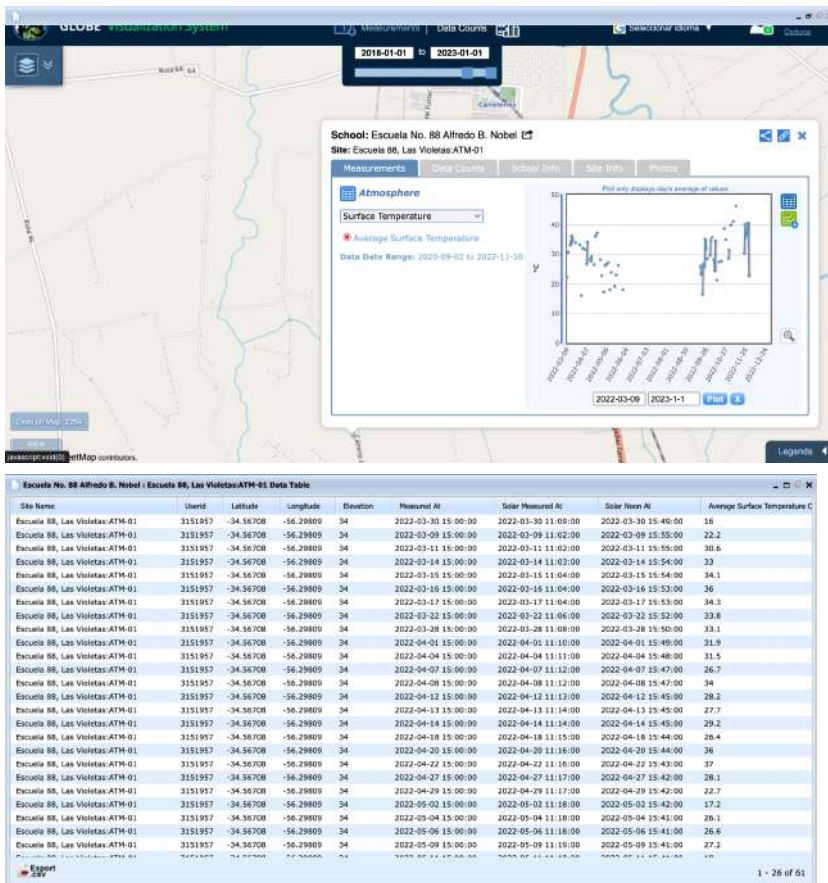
GLOBE Visualization System

Measurements | Data Counts

Seleccionar idioma

Options

2018-01-01 to 2023-01-01

Ruta 64

Centenario

School: Escuela No. 88 Alfredo B. Nobel
Site: Escuela 88, Las Violetas:ATM-01

Measurements | Data Counts | School Info | Site Info | Photos

Atmosphere

Surface Temperature

Average Surface Temperature

Data Date Range: 2020-09-02 to 2022-11-30

Plot only displays day's average of values

50
40
30
20
10
0

°C

2022-03-09 2022-04-07 2022-05-06 2022-06-04 2022-07-03 2022-08-01 2022-08-30 2022-09-28 2022-10-27 2022-11-25 2022-12-24

2022-03-09 2023-1-1 Plot

javascript:void(0)
etMap contributors.

Legends

Escuela No. 88 Alfredo B. Nobel : Escuela 88, Las Violetas:ATM-01 Data Table

| Site Name | Userid | Latitude | Longitude | Elevation | Measured At | Solar Measured At | Solar Noon At | Average Surface Temperature C |
|---|---|---|---|---|---|---|---|---|
| Escuela 88, Las Violetas:ATM-01 | 3151957 | -34.56708 | -56.29809 | 34 | 2022-03-30 15:00:00 | 2022-03-30 11:09:00 | 2022-03-30 15:49:00 | 16 |
| Escuela 88, Las Violetas:ATM-01 | 3151957 | -34.56708 | -56.29809 | 34 | 2022-03-09 15:00:00 | 2022-03-09 11:02:00 | 2022-03-09 15:55:00 | 22.2 |
| Escuela 88, Las Violetas:ATM-01 | 3151957 | -34.56708 | -56.29809 | 34 | 2022-03-11 15:00:00 | 2022-03-11 11:02:00 | 2022-03-11 15:55:00 | 30.6 |
| Escuela 88, Las Violetas:ATM-01 | 3151957 | -34.56708 | -56.29809 | 34 | 2022-03-14 15:00:00 | 2022-03-14 11:03:00 | 2022-03-14 15:54:00 | 33 |
| Escuela 88, Las Violetas:ATM-01 | 3151957 | -34.56708 | -56.29809 | 34 | 2022-03-15 15:00:00 | 2022-03-15 11:04:00 | 2022-03-15 15:54:00 | 34.1 |
| Escuela 88, Las Violetas:ATM-01 | 3151957 | -34.56708 | -56.29809 | 34 | 2022-03-16 15:00:00 | 2022-03-16 11:04:00 | 2022-03-16 15:53:00 | 36 |
| Escuela 88, Las Violetas:ATM-01 | 3151957 | -34.56708 | -56.29809 | 34 | 2022-03-17 15:00:00 | 2022-03-17 11:04:00 | 2022-03-17 15:53:00 | 34.3 |
| Escuela 88, Las Violetas:ATM-01 | 3151957 | -34.56708 | -56.29809 | 34 | 2022-03-22 15:00:00 | 2022-03-22 11:06:00 | 2022-03-22 15:52:00 | 33.8 |
| Escuela 88, Las Violetas:ATM-01 | 3151957 | -34.56708 | -56.29809 | 34 | 2022-03-28 15:00:00 | 2022-03-28 11:08:00 | 2022-03-28 15:50:00 | 33.1 |
| Escuela 88, Las Violetas:ATM-01 | 3151957 | -34.56708 | -56.29809 | 34 | 2022-04-01 15:00:00 | 2022-04-01 11:10:00 | 2022-04-01 15:49:00 | 31.9 |
| Escuela 88, Las Violetas:ATM-01 | 3151957 | -34.56708 | -56.29809 | 34 | 2022-04-04 15:00:00 | 2022-04-04 11:11:00 | 2022-04-04 15:48:00 | 31.5 |
| Escuela 88, Las Violetas:ATM-01 | 3151957 | -34.56708 | -56.29809 | 34 | 2022-04-07 15:00:00 | 2022-04-07 11:12:00 | 2022-04-07 15:47:00 | 26.7 |
| Escuela 88, Las Violetas:ATM-01 | 3151957 | -34.56708 | -56.29809 | 34 | 2022-04-08 15:00:00 | 2022-04-08 11:12:00 | 2022-04-08 15:47:00 | 34 |
| Escuela 88, Las Violetas:ATM-01 | 3151957 | -34.56708 | -56.29809 | 34 | 2022-04-12 15:00:00 | 2022-04-12 11:13:00 | 2022-04-12 15:45:00 | 28.2 |
| Escuela 88, Las Violetas:ATM-01 | 3151957 | -34.56708 | -56.29809 | 34 | 2022-04-13 15:00:00 | 2022-04-13 11:14:00 | 2022-04-13 15:45:00 | 27.7 |
| Escuela 88, Las Violetas:ATM-01 | 3151957 | -34.56708 | -56.29809 | 34 | 2022-04-14 15:00:00 | 2022-04-14 11:14:00 | 2022-04-14 15:45:00 | 29.2 |
| Escuela 88, Las Violetas:ATM-01 | 3151957 | -34.56708 | -56.29809 | 34 | 2022-04-18 15:00:00 | 2022-04-18 11:15:00 | 2022-04-18 15:44:00 | 26.4 |
| Escuela 88, Las Violetas:ATM-01 | 3151957 | -34.56708 | -56.29809 | 34 | 2022-04-20 15:00:00 | 2022-04-20 11:16:00 | 2022-04-20 15:44:00 | 36 |
| Escuela 88, Las Violetas:ATM-01 | 3151957 | -34.56708 | -56.29809 | 34 | 2022-04-22 15:00:00 | 2022-04-22 11:16:00 | 2022-04-22 15:43:00 | 37 |
| Escuela 88, Las Violetas:ATM-01 | 3151957 | -34.56708 | -56.29809 | 34 | 2022-04-27 15:00:00 | 2022-04-27 11:17:00 | 2022-04-27 15:42:00 | 28.1 |
| Escuela 88, Las Violetas:ATM-01 | 3151957 | -34.56708 | -56.29809 | 34 | 2022-04-29 15:00:00 | 2022-04-29 11:17:00 | 2022-04-29 15:42:00 | 22.7 |
| Escuela 88, Las Violetas:ATM-01 | 3151957 | -34.56708 | -56.29809 | 34 | 2022-05-02 15:00:00 | 2022-05-02 11:18:00 | 2022-05-02 15:42:00 | 17.2 |
| Escuela 88, Las Violetas:ATM-01 | 3151957 | -34.56708 | -56.29809 | 34 | 2022-05-04 15:00:00 | 2022-05-04 11:18:00 | 2022-05-04 15:41:00 | 26.1 |
| Escuela 88, Las Violetas:ATM-01 | 3151957 | -34.56708 | -56.29809 | 34 | 2022-05-06 15:00:00 | 2022-05-06 11:18:00 | 2022-05-06 15:41:00 | 26.6 |
| Escuela 88, Las Violetas:ATM-01 | 3151957 | -34.56708 | -56.29809 | 34 | 2022-05-09 15:00:00 | 2022-05-09 11:19:00 | 2022-05-09 15:41:00 | 27.2 |
| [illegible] | | | | | | | | |

Export csv

1 - 26 of 61